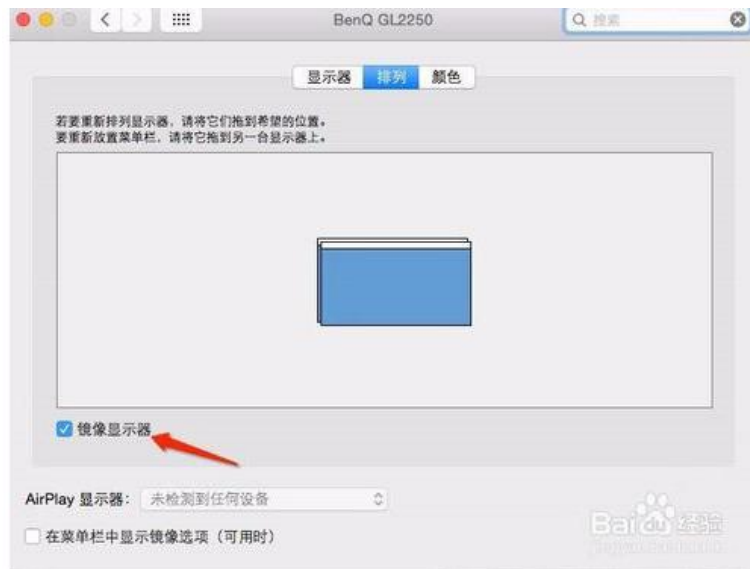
BenQ GL2250

搜索

显示器 排列 颜色

若要重新排列显示器，请将它们拖到希望的位置。
要重新放置菜单栏，请将它拖到另一台显示器上。

镜像显示器

AirPlay 显示器: 未检测到任何设备

在菜单栏中显示镜像选项（可用时）

Baidu经验